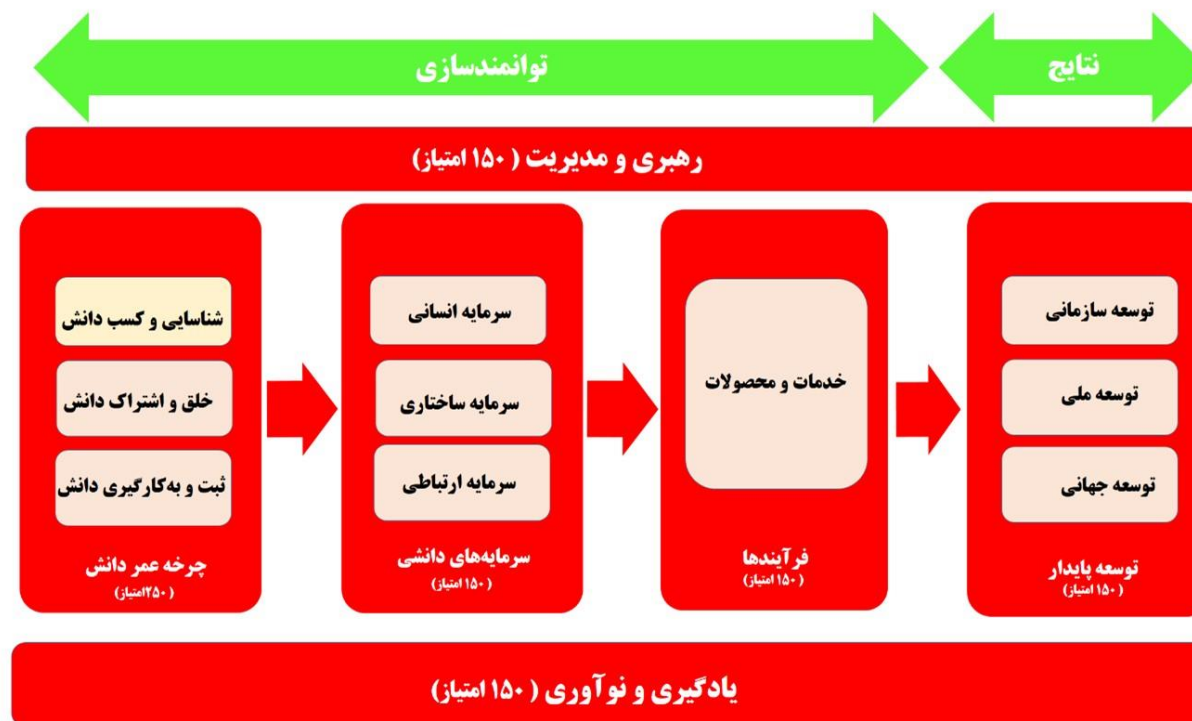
نتایج

توانمندسازی

رهبری و مدیریت ( ۱۵۰ امتیاز)

توسعه سازمانی

توسعه ملی

توسعه جهانی

توسعه پایدار
( ۱۵۰ امتیاز)

خدمات و محصولات

فرآیندها
( ۱۵۰ امتیاز)

سرمایه انسانی

سرمایه ساختاری

سرمایه ارتباطی

سرمایه‌های دانشی
( ۱۵۰ امتیاز)

شناسایی و کسب دانش

خلق و اشتراک دانش

ثبت و به‌کارگیری دانش

چرخه عمر دانش
( ۲۵۰امتیاز)

یادگیری و نوآوری ( ۱۵۰ امتیاز)